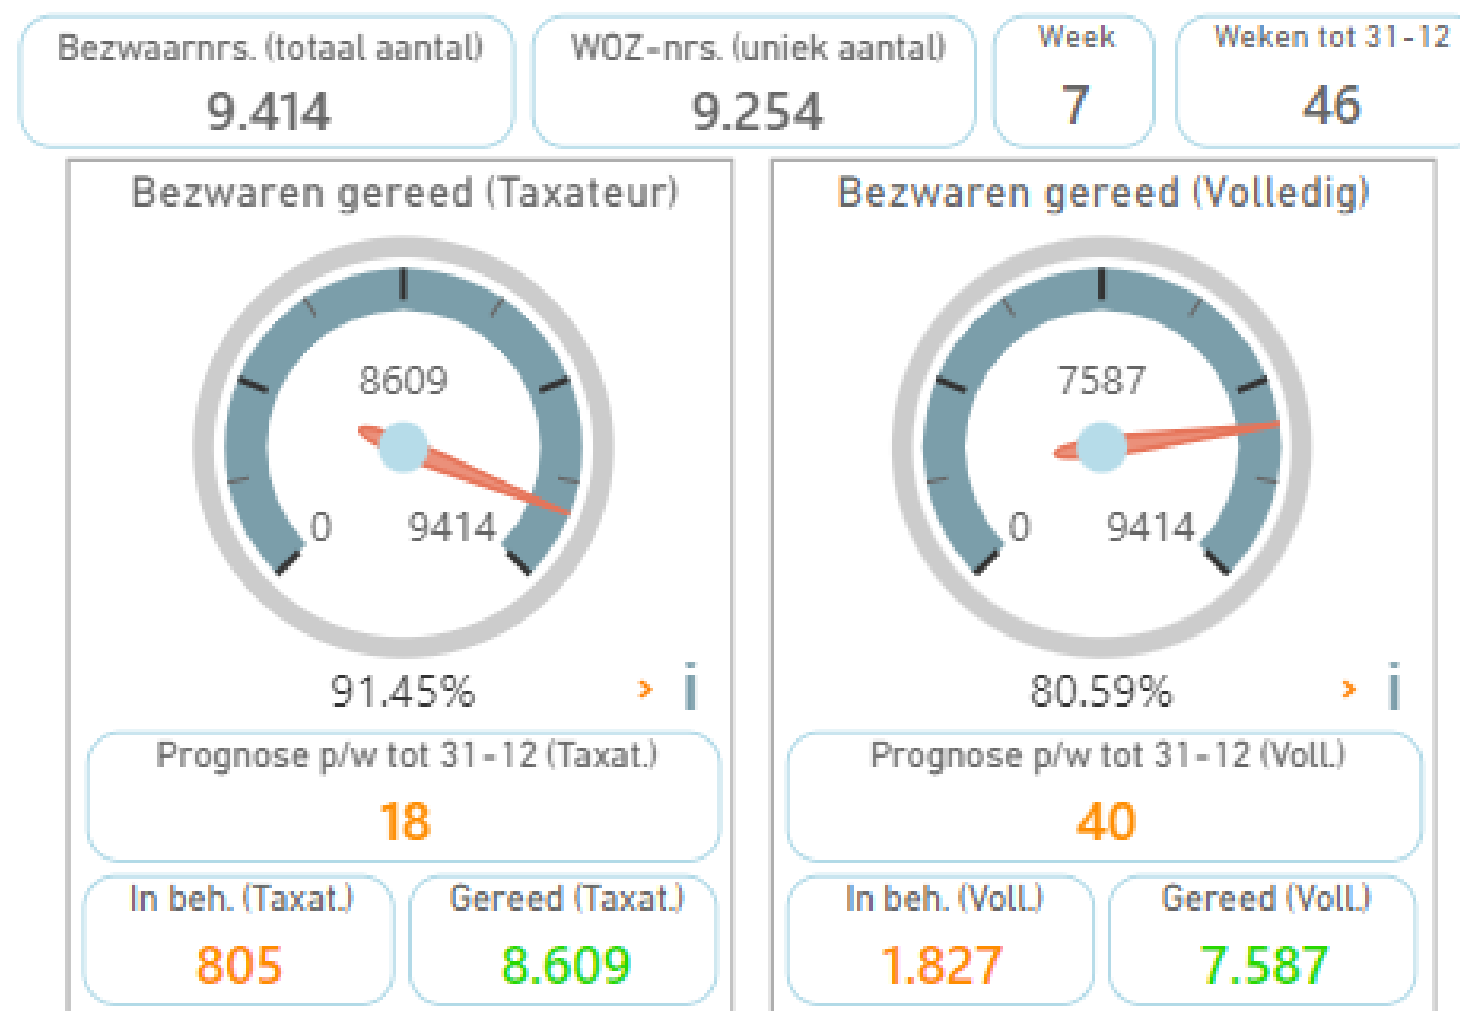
Bezwaarnrs. (totaal aantal)
9.414

WOZ-nrs. (uniek aantal)
9.254

Week
7

Weken tot 31-12
46

Bezwaren gereed (Taxateur)

8609
0
9414
91.45%
›
i

Prognose p/w tot 31-12 (Taxat.)
18

In beh. (Taxat.)
805

Gereed (Taxat.)
8.609

Bezwaren gereed (Volledig)

7587
0
9414
80.59%
›
i

Prognose p/w tot 31-12 (Voll.)
40

In beh. (Voll.)
1.827

Gereed (Voll.)
7.587